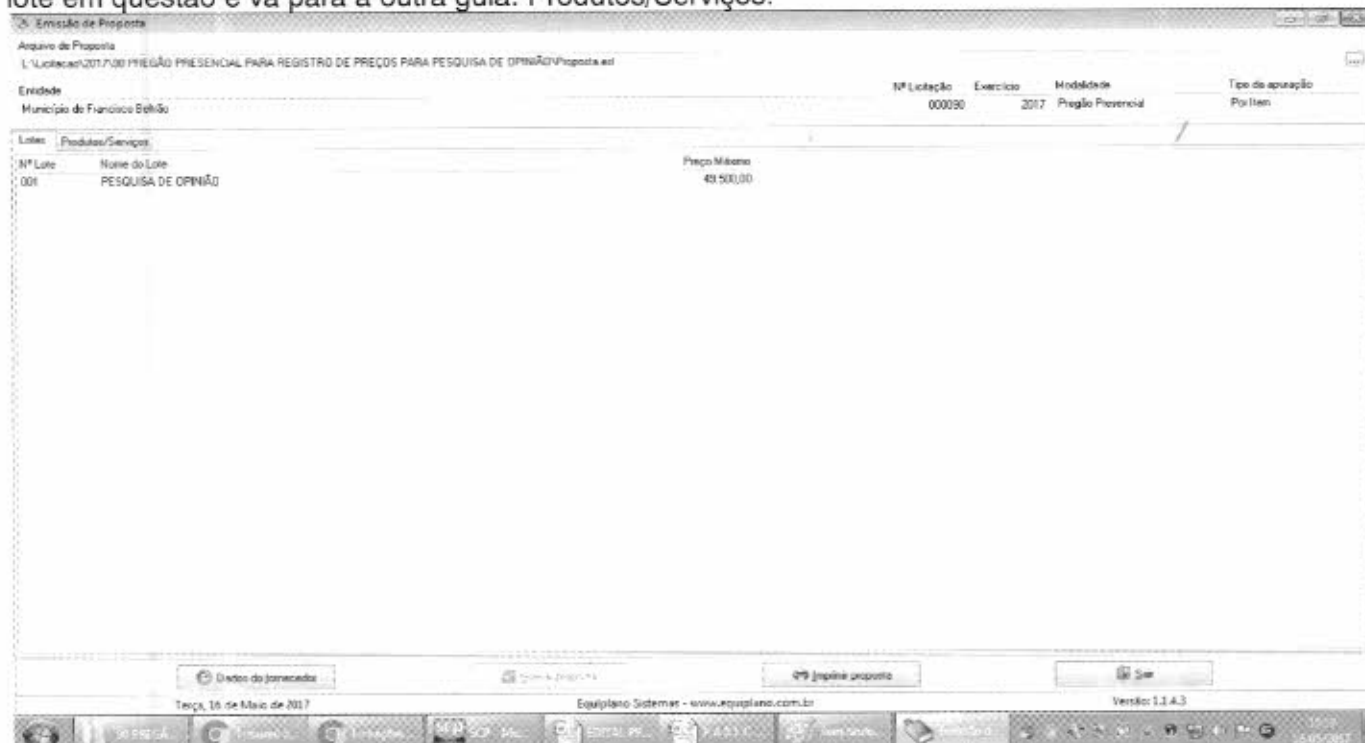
lote em questão e vá para a outra guia: Produtos/Serviços.

Emissão de Proposta

Arquivo de Proposta
L:\Licitacao\2017\30 PREGÃO PRESENCIAL PARA REGISTRO DE PREÇOS PARA PESQUISA DE OPINIÃO\Proposta.esl

Entidade
Município de Francisco Beltrão

| Nº Licitação | Exercício | Modalidade | Tipo de apuração |
|---|---|---|---|
| 000090 | 2017 | Pregão Presencial | Por Item |

Lotes | Produtos/Serviços

| Nº Lote | Nome do Lote | Preço Máximo |
|---|---|---|
| 001 | PESQUISA DE OPINIÃO | 49.500,00 |

Dados do fornecedor | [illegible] | Imprimir proposta | Sair

Terça, 16 de Maio de 2017 | Equiplano Sistemas - www.equiplano.com.br | Versão: 1.1.4.3

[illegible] | EDITAL PR... | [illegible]